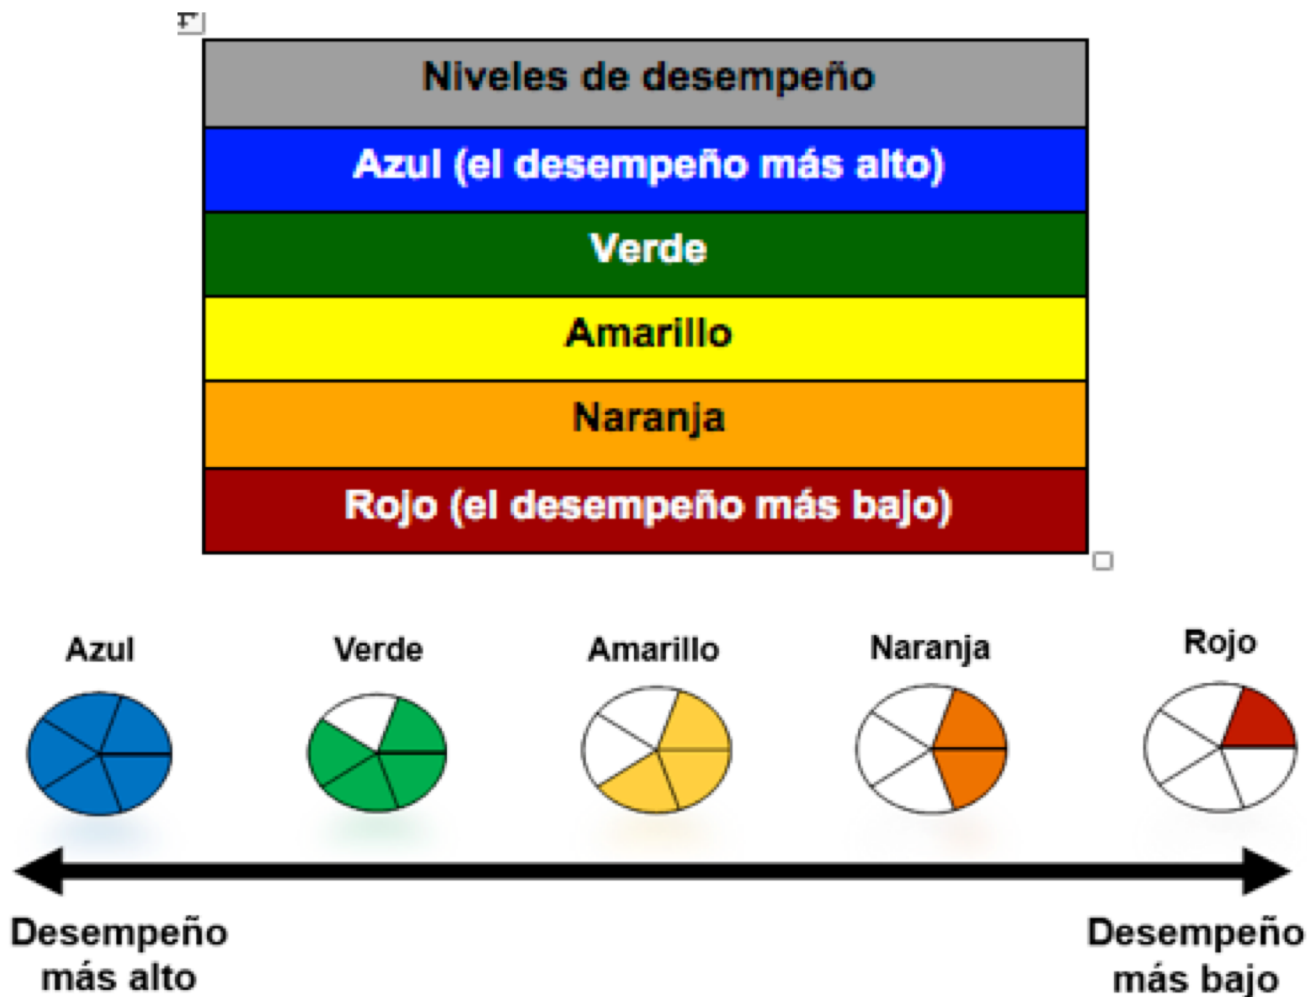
| Niveles de desempeño |
|---|
| Azul (el desempeño más alto) |
| Verde |
| Amarillo |
| Naranja |
| Rojo (el desempeño más bajo) |

Azul Verde Amarillo Naranja Rojo

Desempeño más alto

Desempeño más bajo